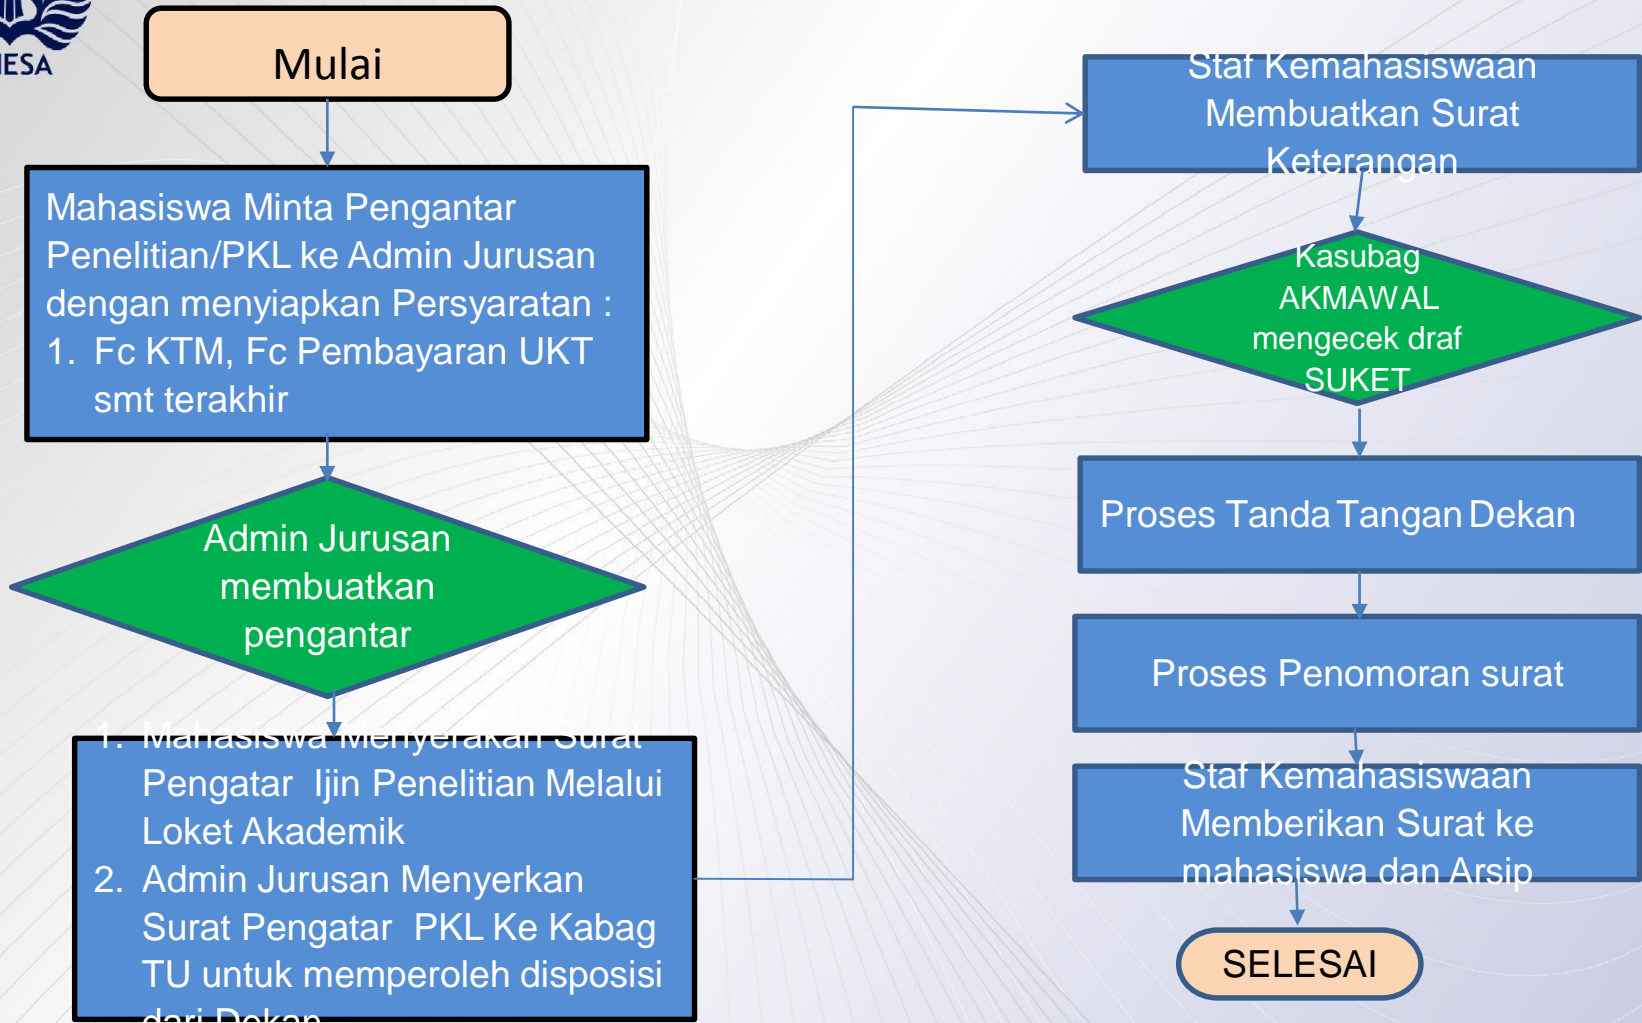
ESA

Mulai

Mahasiswa Minta Pengantar Penelitian/PKL ke Admin Jurusan dengan menyiapkan Persyaratan :
1. Fc KTM, Fc Pembayaran UKT smt terakhir

Admin Jurusan membuatkan pengantar

1. Mahasiswa Menyerakan Surat Pengatar Ijin Penelitian Melalui Loket Akademik
2. Admin Jurusan Menyerkan Surat Pengatar PKL Ke Kabag TU untuk memperoleh disposisi dari Dekan

Staf Kemahasiswaan Membuatkan Surat Keterangan

Kasubag AKMAWAL mengecek draf SUKET

Proses Tanda Tangan Dekan

Proses Penomoran surat

Staf Kemahasiswaan Memberikan Surat ke mahasiswa dan Arsip

SELESAI